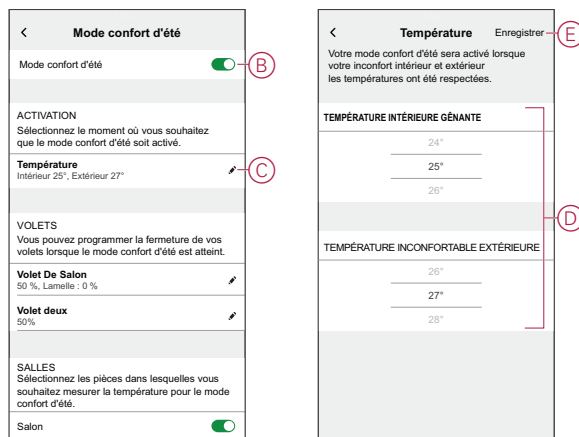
<

Mode confort d'été

Mode confort d'été

B

ACTIVATION

Sélectionnez le moment où vous souhaitez que le mode confort d'été soit activé.

Température

Intérieur 25°, Extérieur 27°

C

VOLETS

Vous pouvez programmer la fermeture de vos volets lorsque le mode confort d'été est atteint.

Volet De Salon

50 %, Lamelle : 0 %

Volet deux

50%

SALLES

Sélectionnez les pièces dans lesquelles vous souhaitez mesurer la température pour le mode confort d'été.

Salon

<

Température

Enregistrer

E

Votre mode confort d'été sera activé lorsque votre inconfort intérieur et extérieur les températures ont été respectées.

TEMPÉRATURE INTÉRIEURE GÊNANTE

24°

25°

26°

D

TEMPÉRATURE INCONFORTABLE EXTÉRIEURE

26°

27°

28°